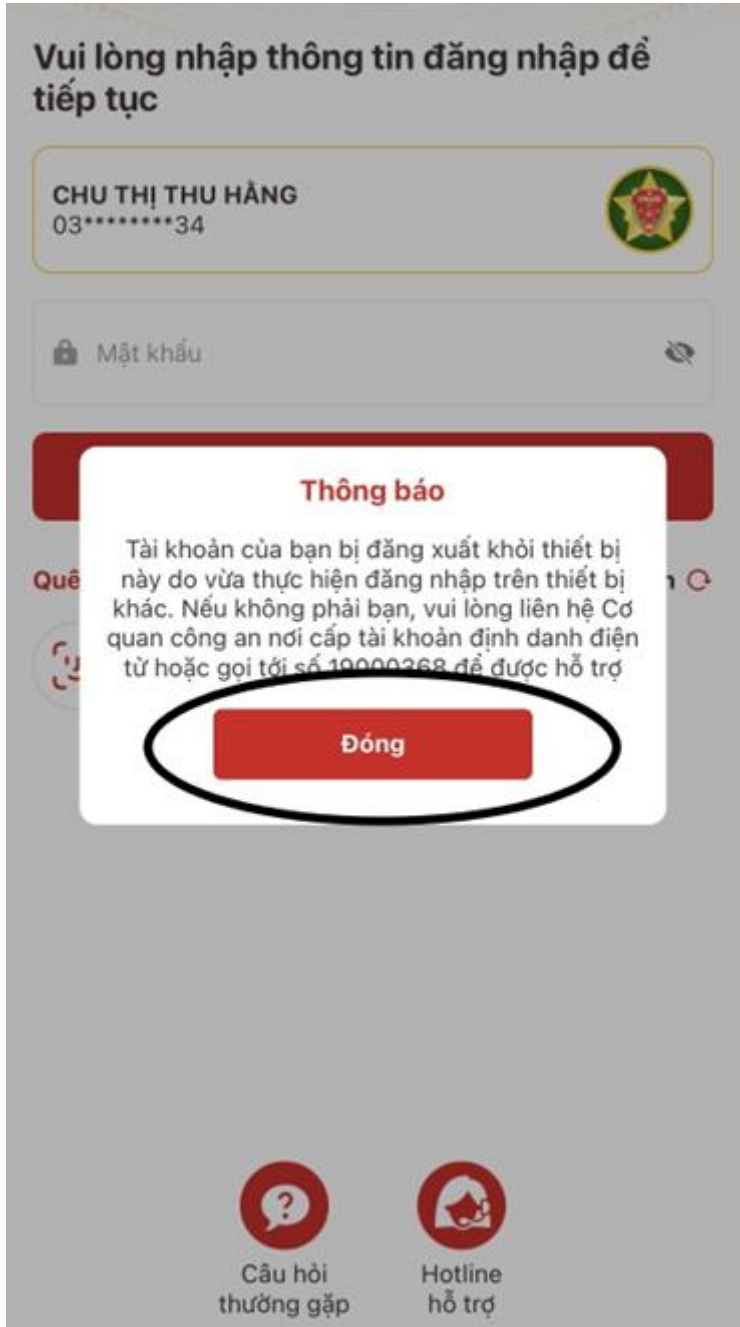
Vui lòng nhập thông tin đăng nhập để tiếp tục

CHU THỊ THU HẰNG
03********34

Mật khẩu

Quê

n

Thông báo

Tài khoản của bạn bị đăng xuất khỏi thiết bị này do vừa thực hiện đăng nhập trên thiết bị khác. Nếu không phải bạn, vui lòng liên hệ Cơ quan công an nơi cấp tài khoản định danh điện tử hoặc gọi tới số 19000368 để được hỗ trợ

Đóng

Câu hỏi thường gặp

Hotline hỗ trợ